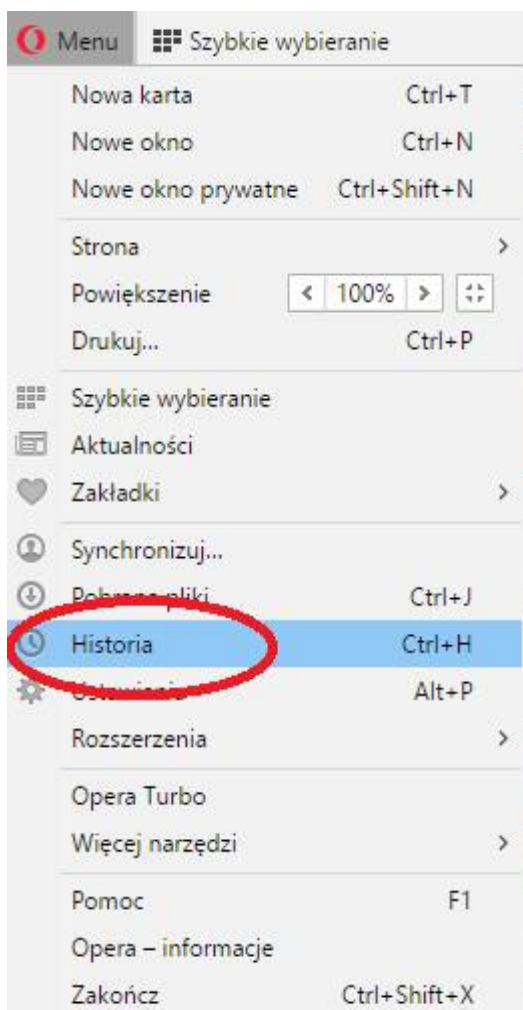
Menu
Szybkie wybieranie

Nowa karta Ctrl+T
Nowe okno Ctrl+N
Nowe okno prywatne Ctrl+Shift+N

Strona
Powiększenie < 100% >
Drukuj... Ctrl+P

Szybkie wybieranie
Aktualności
Zakładki

Synchronizuj...
Pobrane pliki Ctrl+J
Historia Ctrl+H
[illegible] Alt+P
Rozszerzenia

Opera Turbo
Więcej narzędzi

Pomoc F1
Opera – informacje
Zakończ Ctrl+Shift+X